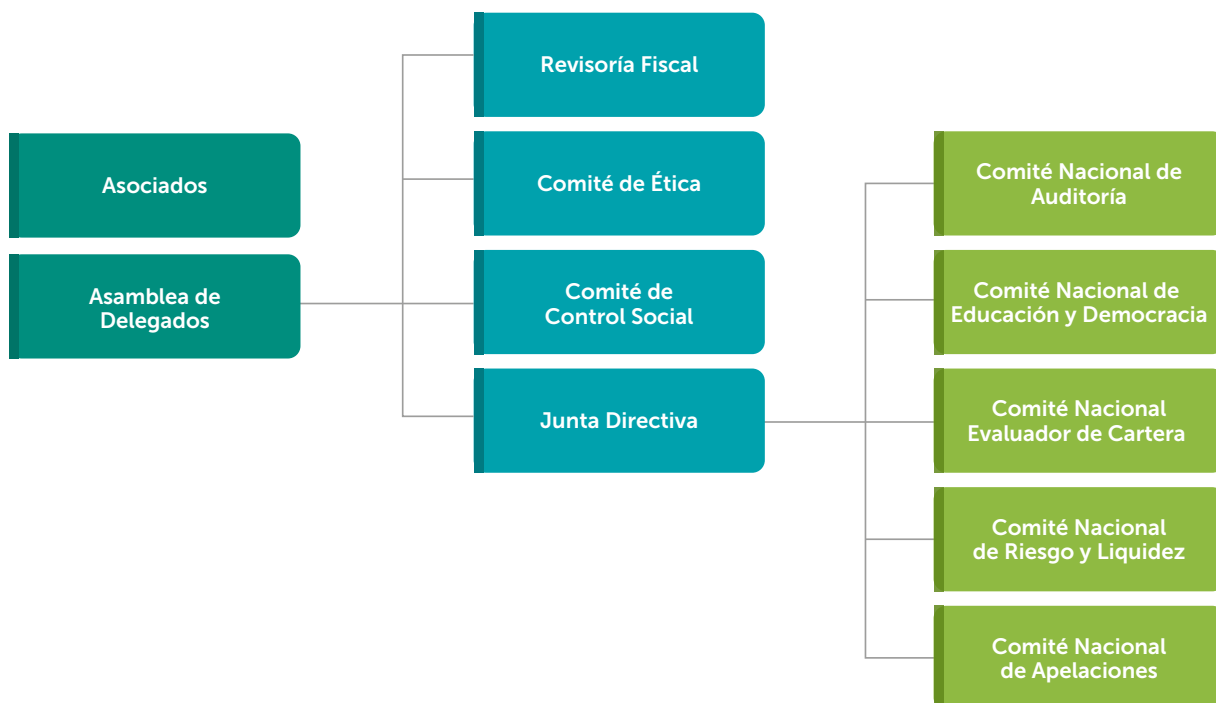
Asociados

Asamblea de Delegados

Revisoría Fiscal

Comité de Ética

Comité de Control Social

Junta Directiva

Comité Nacional de Auditoría

Comité Nacional de Educación y Democracia

Comité Nacional Evaluador de Cartera

Comité Nacional de Riesgo y Liquidez

Comité Nacional de Apelaciones